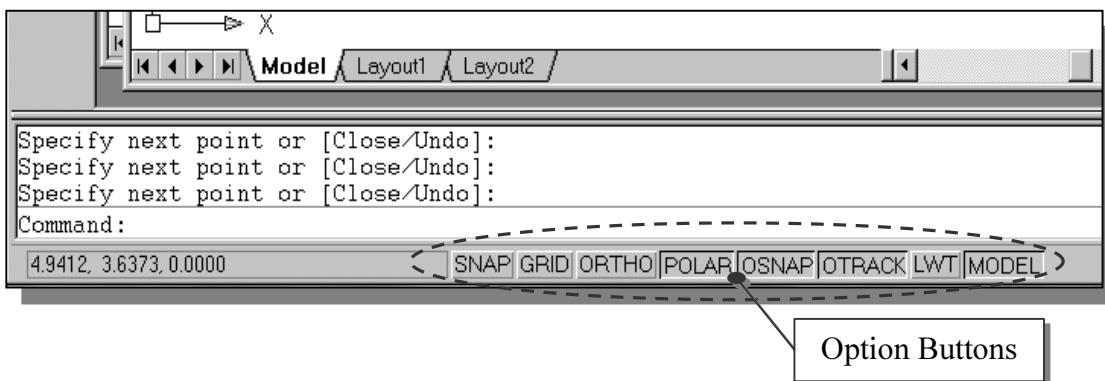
X

Model Layout1 Layout2

Specify next point or [Close/Undo]:
Specify next point or [Close/Undo]:
Specify next point or [Close/Undo]:
Command:

4.9412, 3.6373, 0.0000

SNAP GRID ORTHO POLAR OSNAP OTRACK LWT MODEL

Option Buttons